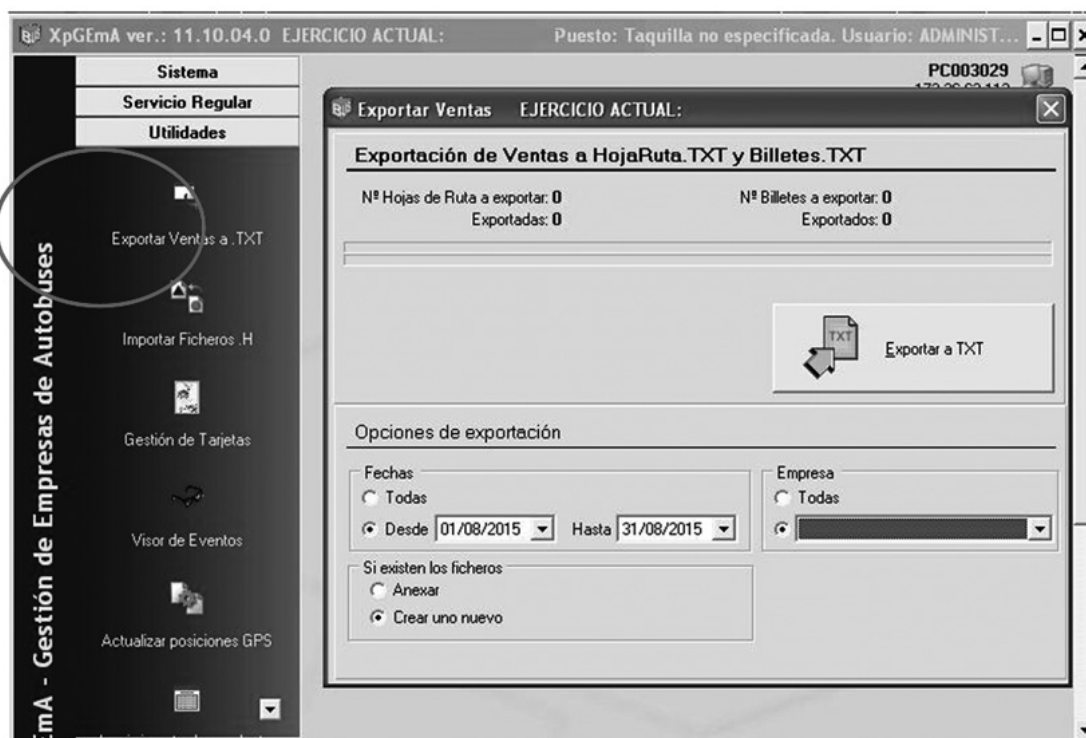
XpGEmA ver.: 11.10.04.0 EJERCICIO ACTUAL: Puesto: Taquilla no especificada. Usuario: ADMINIST...

Sistema
Servicio Regular
Utilidades

Exportar Ventas a .TXT

Importar Ficheros .H

Gestión de Tarjetas

Visor de Eventos

Actualizar posiciones GPS

EmA - Gestión de Empresas de Autobuses

PC003029
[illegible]

Exportar Ventas EJERCICIO ACTUAL:

Exportación de Ventas a HojaRuta.TXT y Billetes.TXT

Nº Hojas de Ruta a exportar: 0
Exportadas: 0

Nº Billetes a exportar: 0
Exportados: 0

TXT
Exportar a TXT

Opciones de exportación

Fechas
Todas
Desde 01/08/2015 Hasta 31/08/2015

Empresa
Todas

Si existen los ficheros
Anexar
Crear uno nuevo